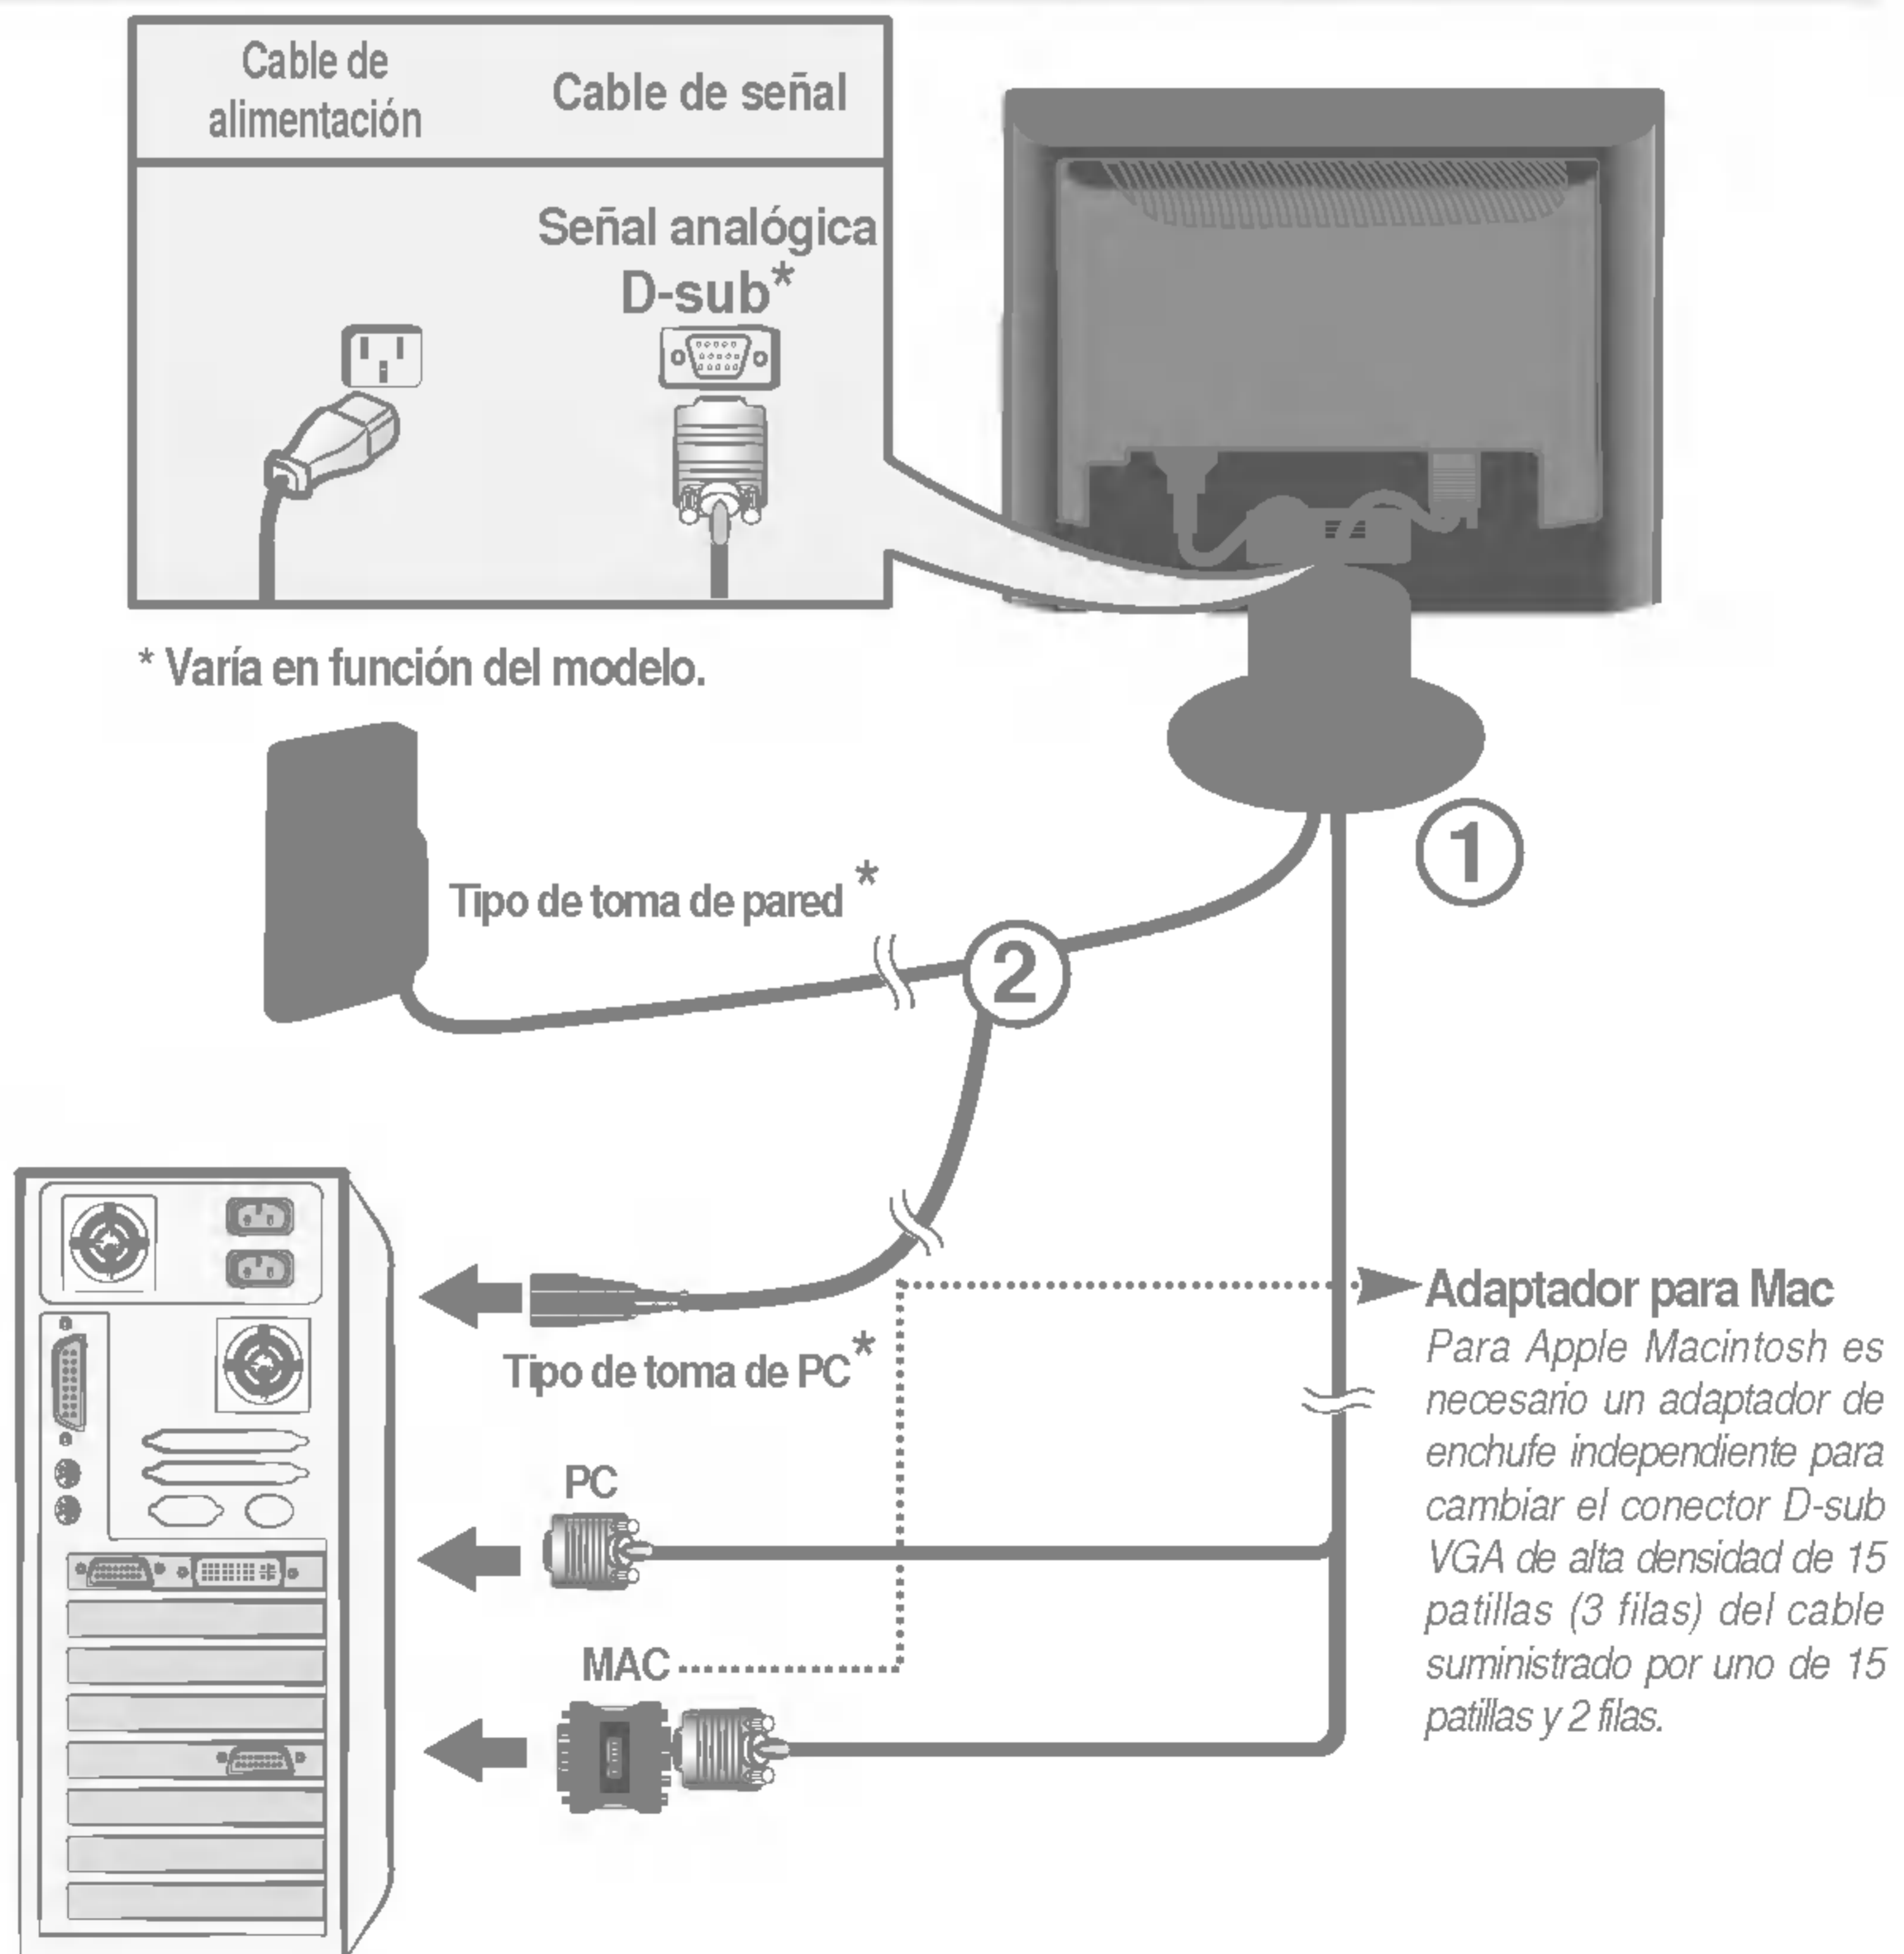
| Cable de alimentación | Cable de señal |
|---|---|
| | Señal analógica D-sub* |

* Varía en función del modelo.

Tipo de toma de pared *

①

②

Tipo de toma de PC*

Adaptador para Mac

Para Apple Macintosh es necesario un adaptador de enchufe independiente para cambiar el conector D-sub VGA de alta densidad de 15 patillas (3 filas) del cable suministrado por uno de 15 patillas y 2 filas.

PC

MAC